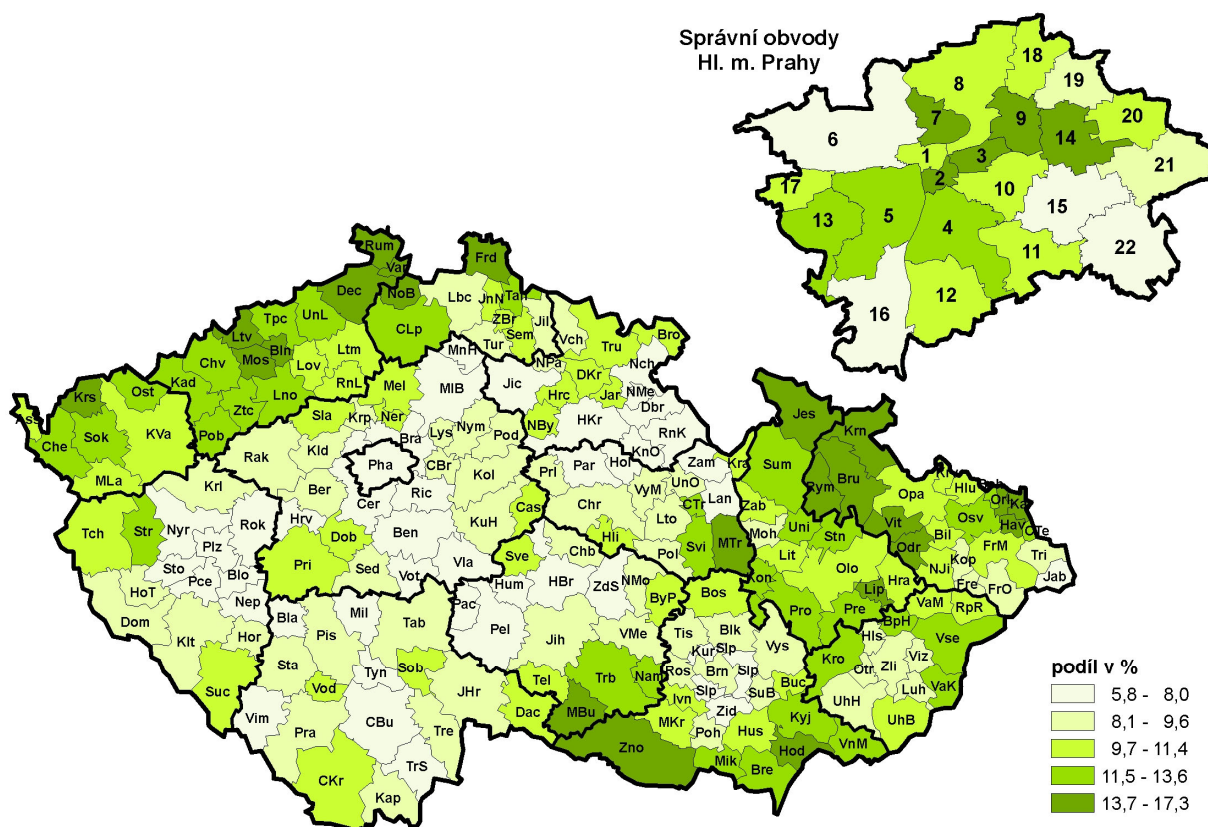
Správní obvody
Hl. m. Prahy

6
7
8
18
19
9
14
20
21
1
3
2
10
15
22
17
13
5
4
11
12
16

Rum
Var
Frd
Dec
NoB
Tan
JnN
Lbc
ZBr
UnL
Sem
Jil
Tpc
CLp
Vch
Bro
Ltv
Tur
Tru
Mos
Bln
MnH
NPa
Nch
Chv
Ltm
Lov
DKr
Jar
Kad
RnL
Jic
NMe
Ost
Mel
MlB
Hrc
Krs
Lno
Dbr
HKr
RnK
Ass
Ztc
Sla
Krp
Ner
Nym
Sok
KVa
Pob
NBy
Che
Lys
Pod
KnO
Bra
Kld
Pri
Hol
Rak
Pha
CBr
Kol
Par
Zam
Kra
MLa
Ber
Ric
Krl
Cer
VyM
UnO
Lan
Chr
KuH
Cas
Rok
Nyr
Hrv
Ben
Lto
CTr
Plz
Dob
Tch
Str
Hli
Svi
MTr
Sto
Pri
Sed
Vla
Sve
Chb
Pol
Pce
Blo
Vot
Hum
HBr
ZdS
NMo
HoT
Nep
Pac
Bla
Mil
Dom
Tab
Pel
Klt
Hor
Pis
Jih
VMe
ByP
Bos
Sta
Tis
Blk
Kur
Slp
Sob
Tyn
Brn
Slp
Vys
Ros
Suc
Vod
JHr
Tel
Trb
Nam
Slp
SuB
Buc
Ivn
Dac
Vim
CBu
MBu
Zid
Pra
Tre
MKr
Poh
Hus
Kyj
Zno
Hod
CKr
TrS
Mik
Bre
VnM
Kap
Jes
Krn
Sum
Bru
Rym
Zab
Opa
Hlu
Orl
Kar
Moh
Uni
Vit
Osv
Hav
CTe
Stn
Bil
Odr
FrM
Tri
Lit
Olo
NJi
Kop
Kon
Hra
Fre
Jab
Lip
FrO
Pro
Pre
VaM
RpR
BpH
Vse
Kro
Hls
Viz
Otr
Zli
Luh
VaK
UhH
UhB

podíl v %
5,8 - 8,0
8,1 - 9,6
9,7 - 11,4
11,5 - 13,6
13,7 - 17,3